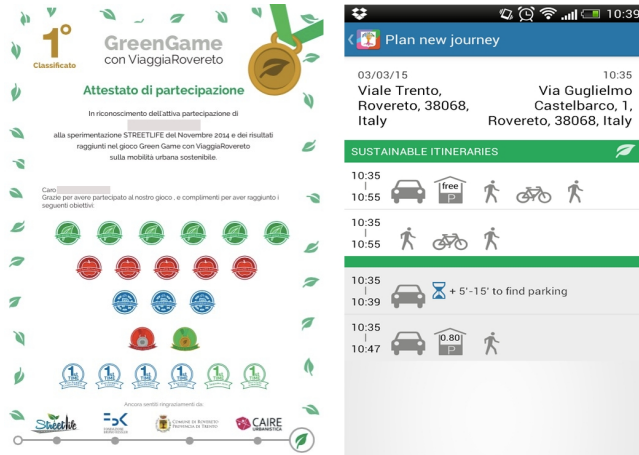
1°
Classificato

GreenGame
con ViaggiaRovereto

Attestato di partecipazione

In riconoscimento dell'attiva partecipazione di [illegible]
alla sperimentazione STREETLIFE del Novembre 2014 e dei risultati raggiunti nel gioco Green Game con ViaggiaRovereto sulla mobilità urbana sostenibile.

Caro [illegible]
Grazie per avere partecipato al nostro gioco, e complimenti per aver raggiunto i seguenti obiettivi:

Ancora sentiti ringraziamenti da:

Streetlife
FBK
COMUNE DI ROVERETO PROVINCIA DI TRENTO
CAIRE URBANISTICA

10:39

Plan new journey

03/03/15
10:35
Viale Trento, Rovereto, 38068, Italy
Via Guglielmo Castelbarco, 1, Rovereto, 38068, Italy

SUSTAINABLE ITINERARIES

10:35
10:55
free
P

10:35
10:55

10:35
10:39
+ 5'-15' to find parking

10:35
10:47
0.80
P